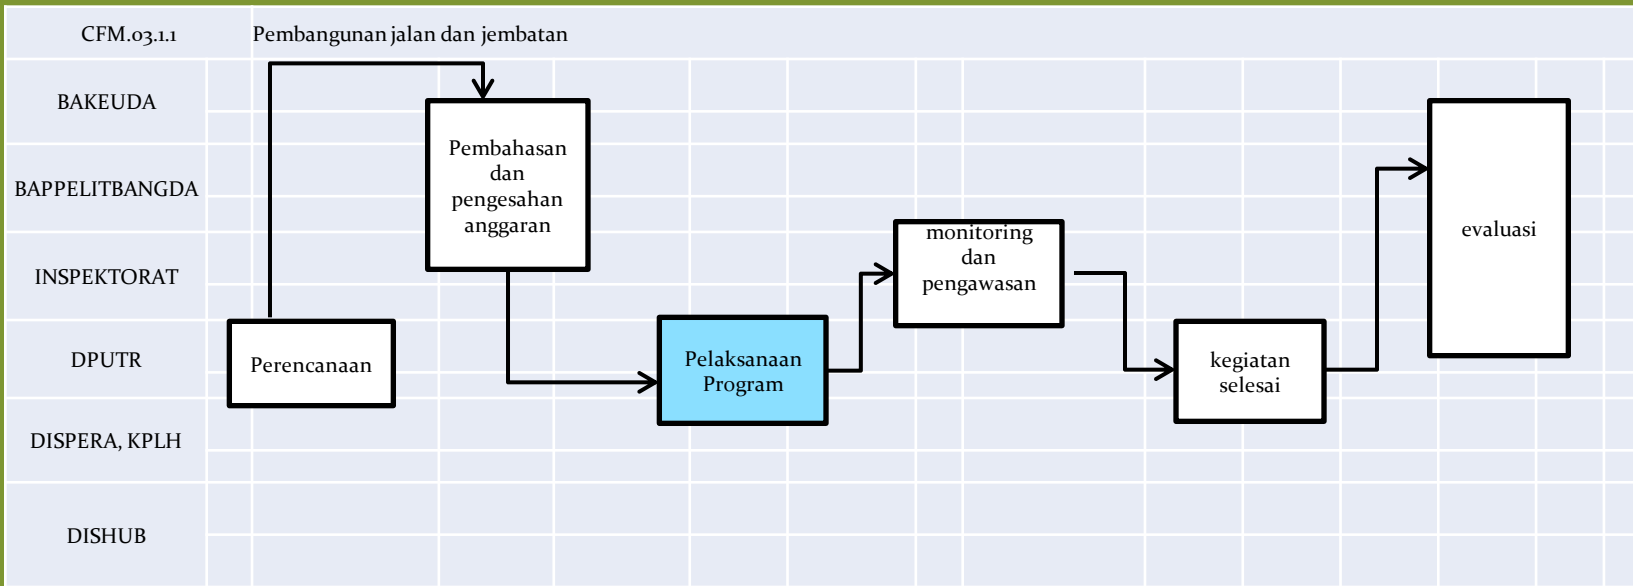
CFM.03.1.1 Pembangunan jalan dan jembatan

BAKEUDA

BAPPELITBANGDA

INSPEKTORAT

DPUTR

DISPERA, KPLH

DISHUB

Pembahasan dan pengesahan anggaran

Perencanaan

Pelaksanaan Program

monitoring dan pengawasan

kegiatan selesai

evaluasi